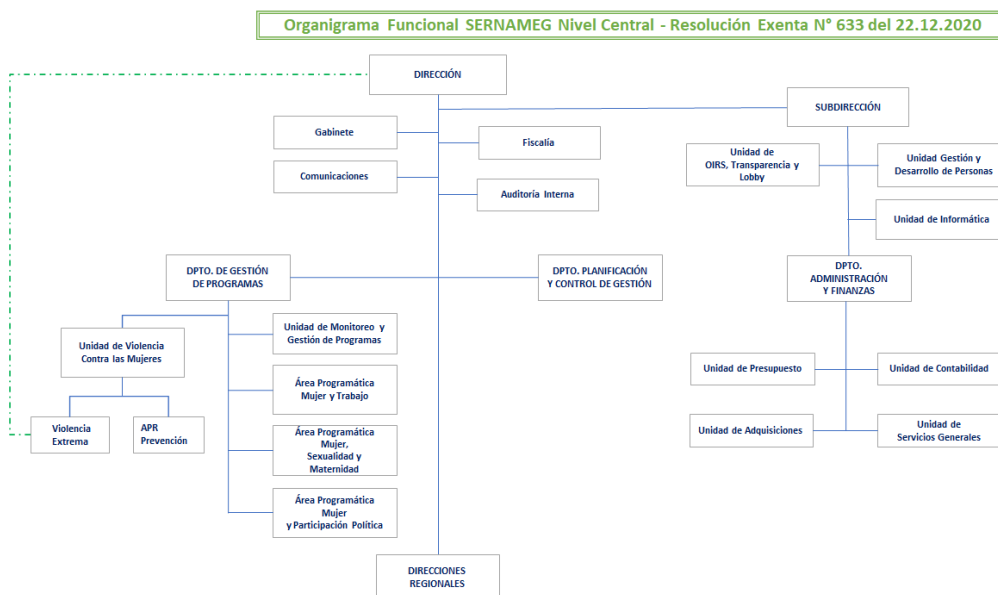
Organigrama Funcional SERNAMEG Nivel Central - Resolución Exenta N° 633 del 22.12.2020

DIRECCIÓN

Gabinete

Comunicaciones

Fiscalía

Auditoría Interna

SUBDIRECCIÓN

Unidad de OIRS, Transparencia y Lobby

Unidad Gestión y Desarrollo de Personas

Unidad de Informática

DPTO. ADMINISTRACIÓN Y FINANZAS

Unidad de Presupuesto

Unidad de Contabilidad

Unidad de Adquisiciones

Unidad de Servicios Generales

DPTO. DE GESTIÓN DE PROGRAMAS

DPTO. PLANIFICACIÓN Y CONTROL DE GESTIÓN

Unidad de Violencia Contra las Mujeres

Violencia Extrema

APR Prevención

Unidad de Monitoreo y Gestión de Programas

Área Programática Mujer y Trabajo

Área Programática Mujer, Sexualidad y Maternidad

Área Programática Mujer y Participación Política

DIRECCIONES REGIONALES